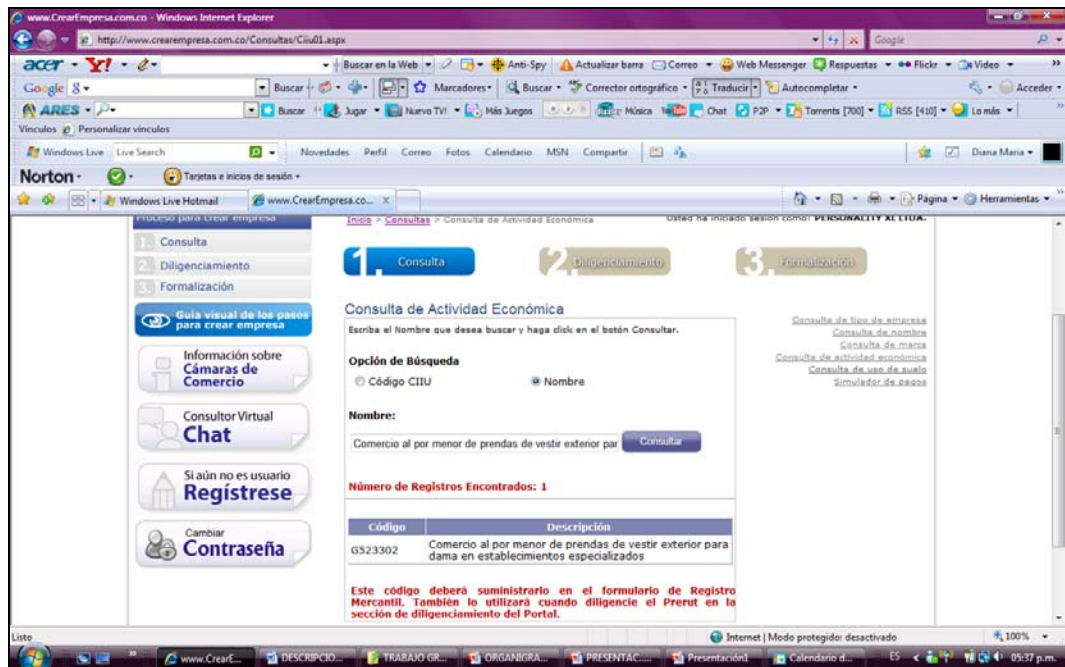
www.CrearEmpresa.com.co - Windows Internet Explorer

http://www.crearempresa.com.co/Consultas/Ciiu01.aspx

Google

acer · Y! · Buscar en la Web · Anti-Spy · Actualizar barra · Correo · Web Messenger · Respuestas · Flickr · Video

Google 8 · Buscar · Marcadores · Buscar · Corrector ortográfico · Traducir · Autocompletar · Acceder

ARES · Buscar · Jugar · Nuevo TV! · Más Juegos · Música · Chat · P2P · Torrents [700] · RSS [410] · Lo más

Vínculos · Personalizar vínculos

Windows Live · Live Search · Novedades · Perfil · Correo · Fotos · Calendario · MSN · Compartir · Diana Maria

Norton · Tarjetas e inicios de sesión

Windows Live Hotmail · www.CrearEmpresa.co... · Página · Herramientas

Proceso para crear empresa

1. Consulta
2. Diligenciamiento
3. Formalización

Guía visual de los pasos para crear empresa

Información sobre Cámaras de Comercio

Consultor Virtual Chat

Si aún no es usuario Regístrese

Cambiar Contraseña

Inicio > Consultas > Consulta de Actividad Económica

Usted ha iniciado sesión como: PERSONALITY XL LTDA.

1 Consulta · 2 Diligenciamiento · 3 Formalización

Consulta de Actividad Económica

Escriba el Nombre que desea buscar y haga click en el botón Consultar.

Opción de Búsqueda

Código CIIU · Nombre

Nombre:

Comercio al por menor de prendas de vestir exterior par · Consultar

Número de Registros Encontrados: 1

| Código | Descripción |
|---|---|
| G523302 | Comercio al por menor de prendas de vestir exterior para dama en establecimientos especializados |

Este código deberá suministrarlo en el formulario de Registro Mercantil. También lo utilizará cuando diligencie el Prerut en la sección de diligenciamiento del Portal.

Consulta de tipo de empresa
Consulta de nombre
Consulta de marca
Consulta de actividad económica
Consulta de uso de suelo
Simulador de pagos

Listo · Internet | Modo protegido: desactivado · 100%

www.CrearE... · DESCRIPCIO... · TRABAJO GR... · ORGANIGRA... · PRESENTAC... · Presentación1 · Calendario d... · ES · 05:37 p.m.